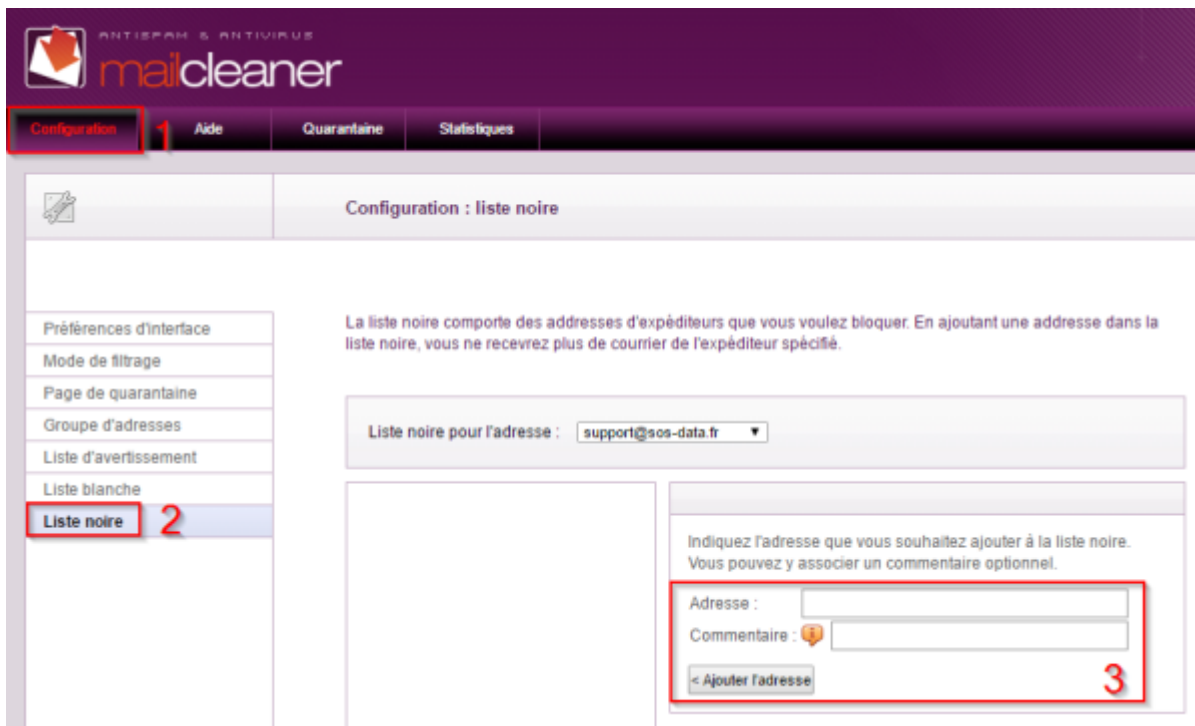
ANTISPAM & ANTIVIRUS
mailcleaner

Configuration 1 Aide Quarantaine Statistiques

Configuration : liste noire

Préférences d'interface
Mode de filtrage
Page de quarantaine
Groupe d'adresses
Liste d'avertissement
Liste blanche
Liste noire 2

La liste noire comporte des addresses d'expéditeurs que vous voulez bloquer. En ajoutant une addresse dans la liste noire, vous ne recevrez plus de courrier de l'expéditeur spécifié.

Liste noire pour l'adresse : support@sos-data.fr ▼

Indiquez l'adresse que vous souhaitez ajouter à la liste noire. Vous pouvez y associer un commentaire optionnel.

Adresse :
Commentaire :
< Ajouter l'adresse
3